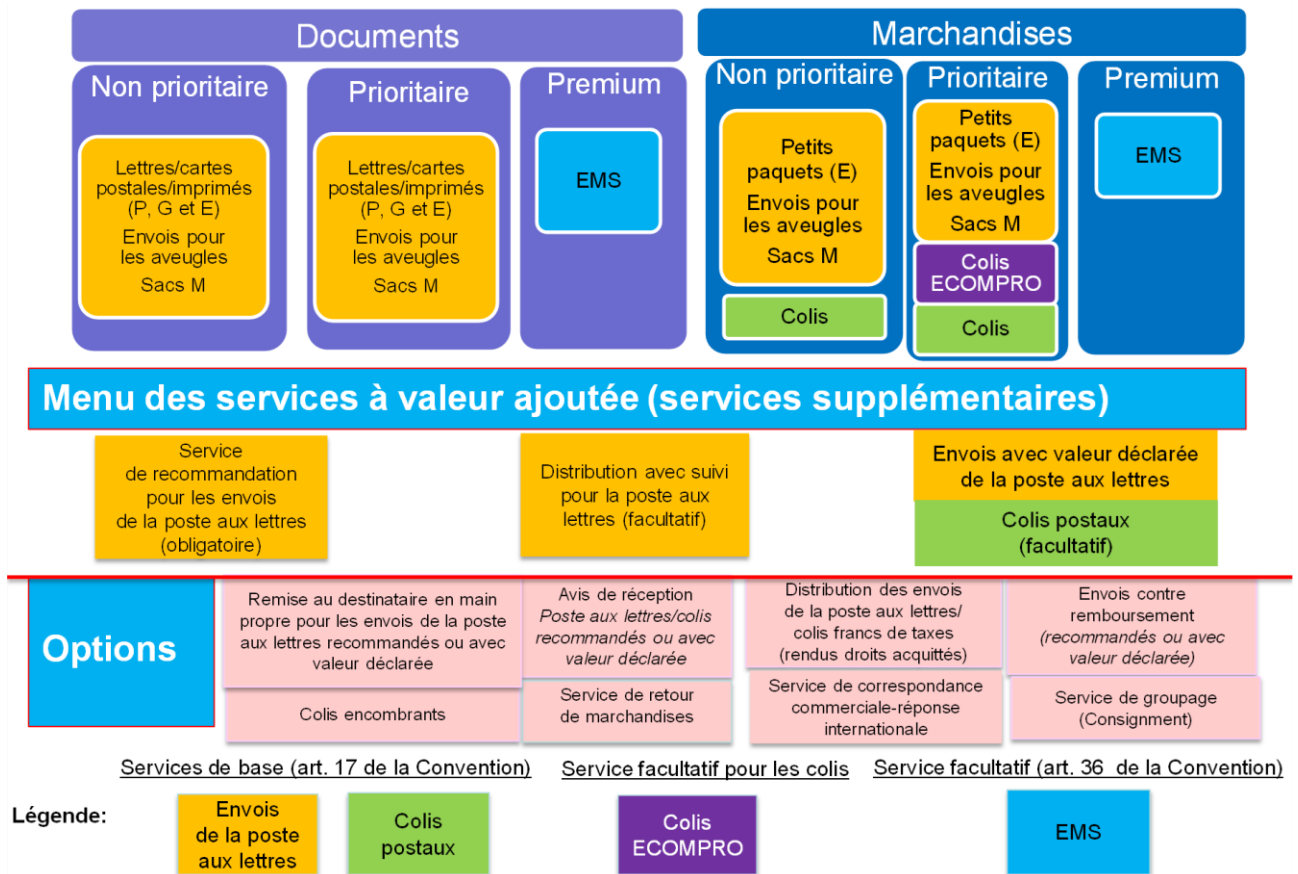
Documents

Non prioritaire

Lettres/cartes postales/imprimés (P, G et E)
Envois pour les aveugles
Sacs M

Prioritaire

Lettres/cartes postales/imprimés (P, G et E)
Envois pour les aveugles
Sacs M

Premium

EMS

Marchandises

Non prioritaire

Petits paquets (E)
Envois pour les aveugles
Sacs M

Colis

Prioritaire

Petits paquets (E)
Envois pour les aveugles
Sacs M

Colis ECOMPRO

Colis

Premium

EMS

Menu des services à valeur ajoutée (services supplémentaires)

Service de recommandation pour les envois de la poste aux lettres (obligatoire)

Distribution avec suivi pour la poste aux lettres (facultatif)

Envois avec valeur déclarée de la poste aux lettres

Colis postaux (facultatif)

Options

Remise au destinataire en main propre pour les envois de la poste aux lettres recommandés ou avec valeur déclarée

Colis encombrants

Avis de réception
*Poste aux lettres/colis recommandés ou avec valeur déclarée*

Service de retour de marchandises

Distribution des envois de la poste aux lettres/ colis francs de taxes (rendus droits acquittés)

Service de correspondance commerciale-réponse internationale

Envois contre remboursement
*(recommandés ou avec valeur déclarée)*

Service de groupage (Consignment)

Services de base (art. 17 de la Convention)

Service facultatif pour les colis

Service facultatif (art. 36 de la Convention)

Légende:

Envois de la poste aux lettres

Colis postaux

Colis ECOMPRO

EMS